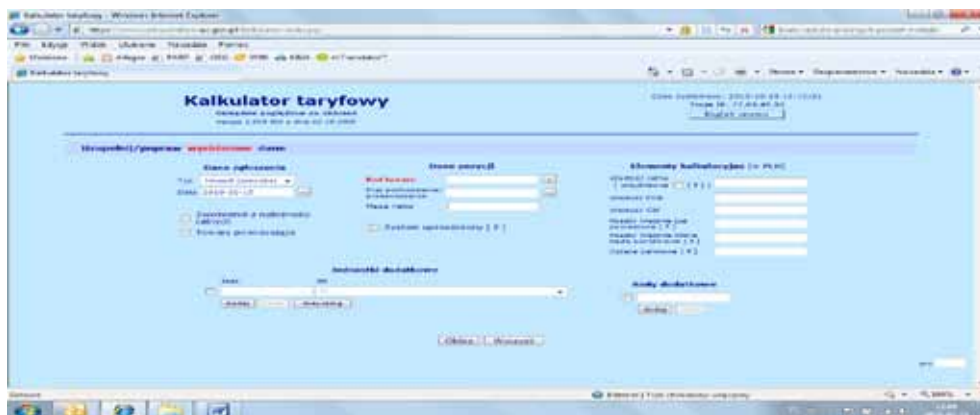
Kalkulator taryfowy - Windows Internet Explorer

Plik Edycja Widok Ulubione Narzędzia Pomoc

Ulubione

Kalkulator taryfowy

Kalkulator taryfowy

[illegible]

Uzupełnij/popraw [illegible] dane

Dane zgłoszenia

Typ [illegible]

Data 2010-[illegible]

Dane pozycji

Kod towaru

Elementy kalkulacyjne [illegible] PLN

Jednostki dodatkowe

Kody dodatkowe

Oblicz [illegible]

Gotowe